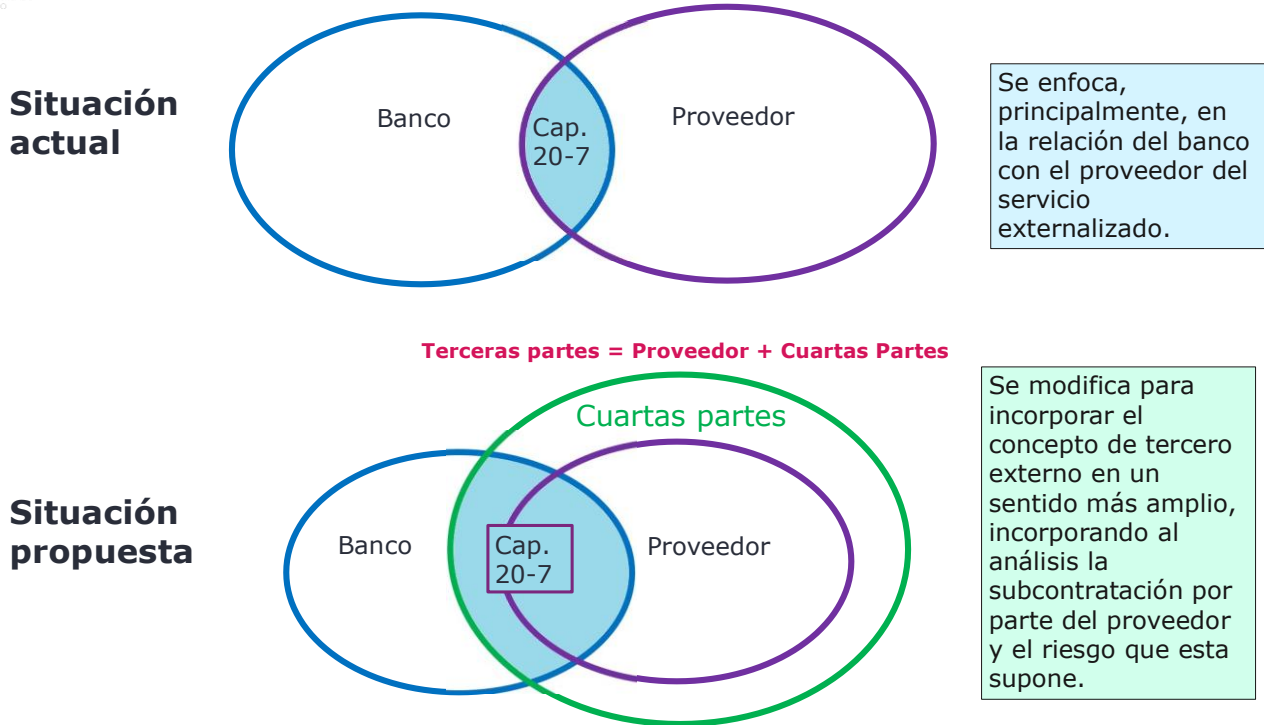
Situación actual

Banco

Cap. 20-7

Proveedor

Se enfoca, principalmente, en la relación del banco con el proveedor del servicio externalizado.

Terceras partes = Proveedor + Cuartas Partes

Cuartas partes

Situación propuesta

Banco

Cap. 20-7

Proveedor

Se modifica para incorporar el concepto de tercero externo en un sentido más amplio, incorporando al análisis la subcontratación por parte del proveedor y el riesgo que esta supone.